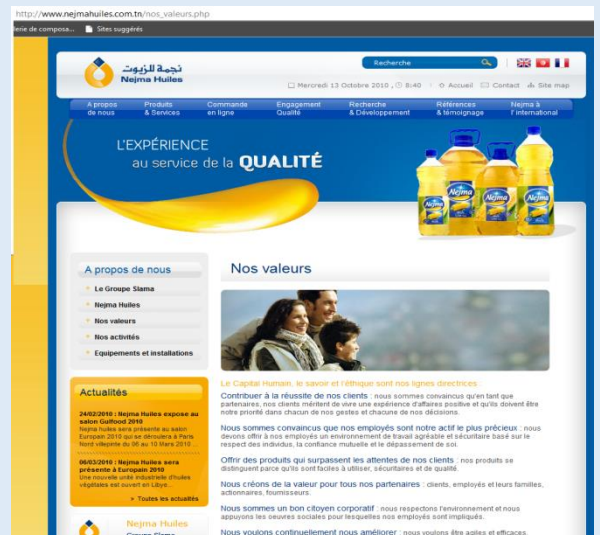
http://www.nejmahuiles.com.tn/nos_valeurs.php

lerie de composa... Sites suggérés

نجمة للزيوت
Nejma Huiles

Recherche

Mercredi 13 Octobre 2010 , 8:40 Accueil Contact Site map

A propos de nous | Produits & Services | Commande en ligne | Engagement Qualité | Recherche & Développement | Références & témoignage | Nejma à l'international

L'EXPÉRIENCE
au service de la QUALITÉ

Nejma Nejma Nejma Nejma

A propos de nous

Le Groupe Slama
Nejma Huiles
Nos valeurs
Nos activités
Equipements et installations

Actualités

24/02/2010 : Nejma Huiles expose au salon Gulfood 2010
Nejma huiles sera présente au salon Europain 2010 qui se déroulera à Paris Nord villepinte du 06 au 10 Mars 2010 ...

06/03/2010 : Nejma Huiles sera présente à Europain 2010
Une nouvelle unité industrielle d'huiles végétales est ouvert en Libye...

> Toutes les actualités

Nejma Huiles
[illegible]

Nos valeurs

Le Capital Humain, le savoir et l'éthique sont nos lignes directrices :

Contribuer à la réussite de nos clients : nous sommes convaincus qu'en tant que partenaires, nos clients méritent de vivre une expérience d'affaires positive et qu'ils doivent être notre priorité dans chacun de nos gestes et chacune de nos décisions.

Nous sommes convaincus que nos employés sont notre actif le plus précieux : nous devons offrir à nos employés un environnement de travail agréable et sécuritaire basé sur le respect des individus, la confiance mutuelle et le dépassement de soi.

Offrir des produits qui surpassent les attentes de nos clients : nos produits se distinguent parce qu'ils sont faciles à utiliser, sécuritaires et de qualité.

Nous créons de la valeur pour tous nos partenaires : clients, employés et leurs familles, actionnaires, fournisseurs.

Nous sommes un bon citoyen corporatif : nous respectons l'environnement et nous appuyons les oeuvres sociales pour lesquelles nos employés sont impliqués.

Nous voulons continuellement nous améliorer : nous voulons être agiles et efficaces.